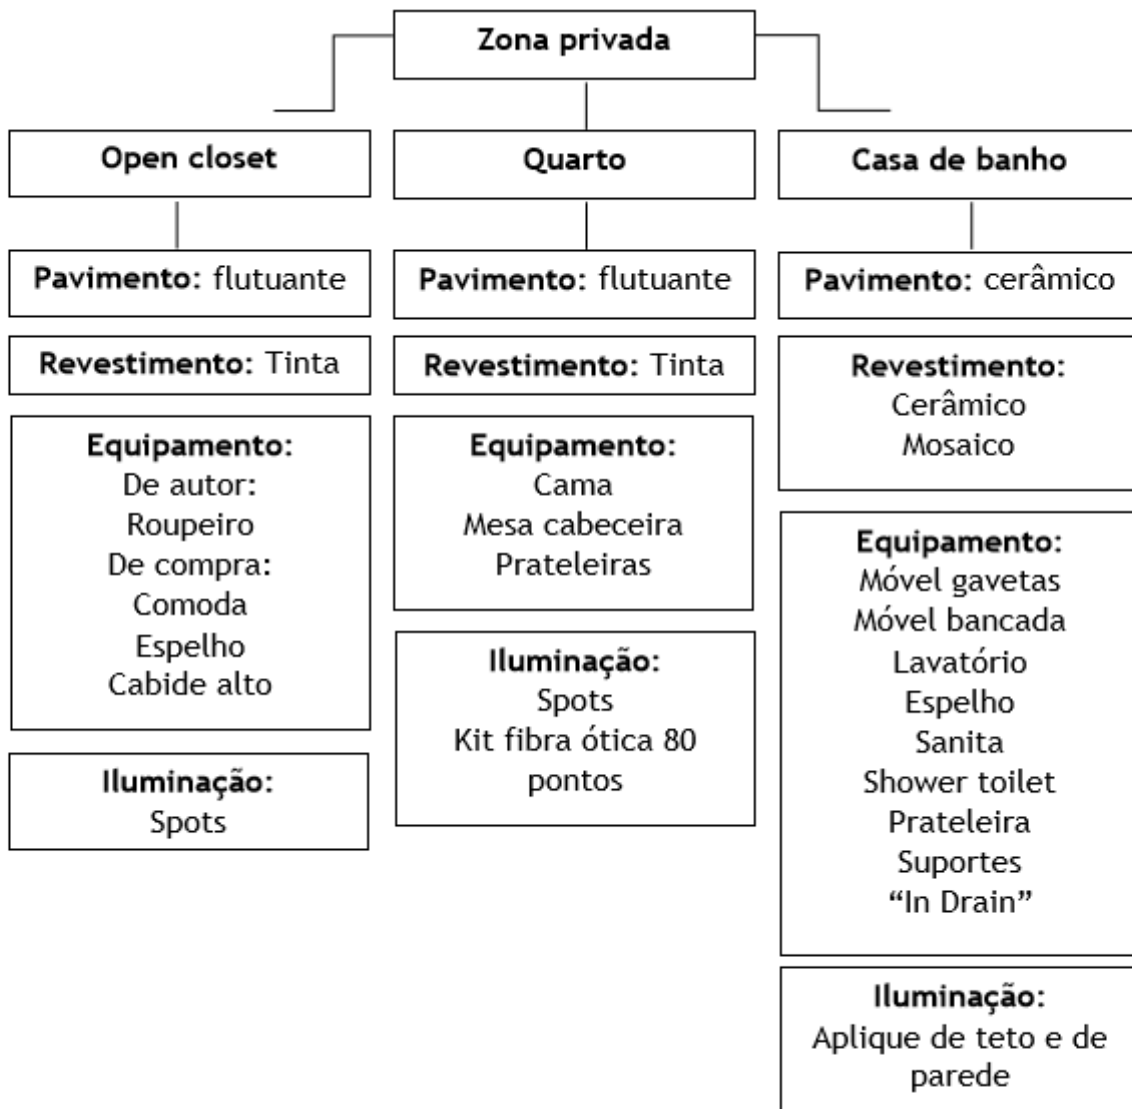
Zona privada

Open closet

Pavimento: flutuante

Revestimento: Tinta

Equipamento:
De autor:
Roupeiro
De compra:
Comoda
Espelho
Cabide alto

Iluminação:
Spots

Quarto

Pavimento: flutuante

Revestimento: Tinta

Equipamento:
Cama
Mesa cabeceira
Prateleiras

Iluminação:
Spots
Kit fibra ótica 80 pontos

Casa de banho

Pavimento: cerâmico

Revestimento:
Cerâmico
Mosaico

Equipamento:
Móvel gavetas
Móvel bancada
Lavatório
Espelho
Sanita
Shower toilet
Prateleira
Suportes
"In Drain"

Iluminação:
Aplique de teto e de parede